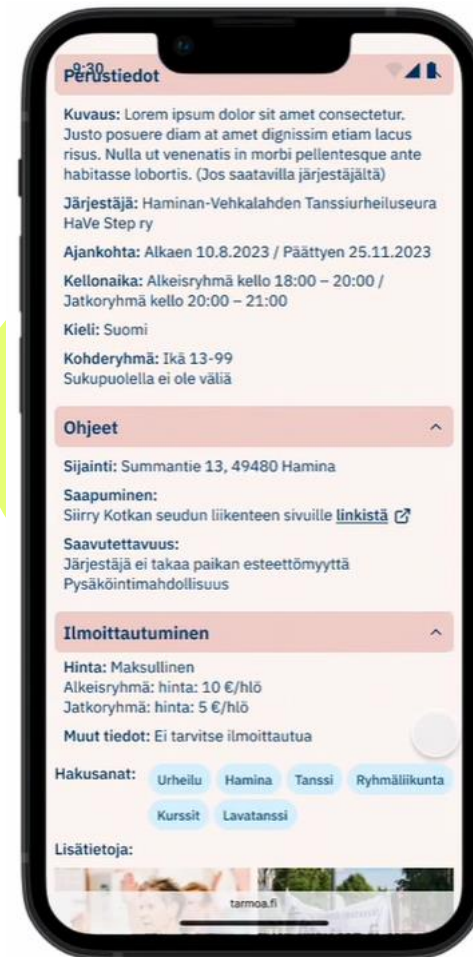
9:30
Perustiedot

Kuvaus: Lorem ipsum dolor sit amet consectetur. Justo posuere diam at amet dignissim etiam lacus risus. Nulla ut venenatis in morbi pellentesque ante habitasse lobortis. (Jos saatavilla järjestäjältä)

Järjestäjä: Haminan-Vehkalahden Tanssiurheiluseura HaVe Step ry

Ajankohta: Alkaen 10.8.2023 / Päättyen 25.11.2023

Kellonaika: Alkeisryhmä kello 18:00 – 20:00 / Jatkoryhmä kello 20:00 – 21:00

Kieli: Suomi

Kohderyhmä: Ikä 13-99
Sukupuolella ei ole väliä

Ohjeet

Sijainti: Summantie 13, 49480 Hamina

Saapuminen:
Siirry Kotkan seudun liikenteen sivuille linkistä

Saavutettavuus:
Järjestäjä ei takaa paikan esteettömyyttä
Pysäköintimahdollisuus

Ilmoittautuminen

Hinta: Maksullinen
Alkeisryhmä: hinta: 10 €/hlö
Jatkoryhmä: hinta: 5 €/hlö

Muut tiedot: Ei tarvitse ilmoittautua

Hakusanat: Urheilu Hamina Tanssi Ryhmäliikunta Kurssit Lavatanssi

Lisätietoja:

tarmoa.fi